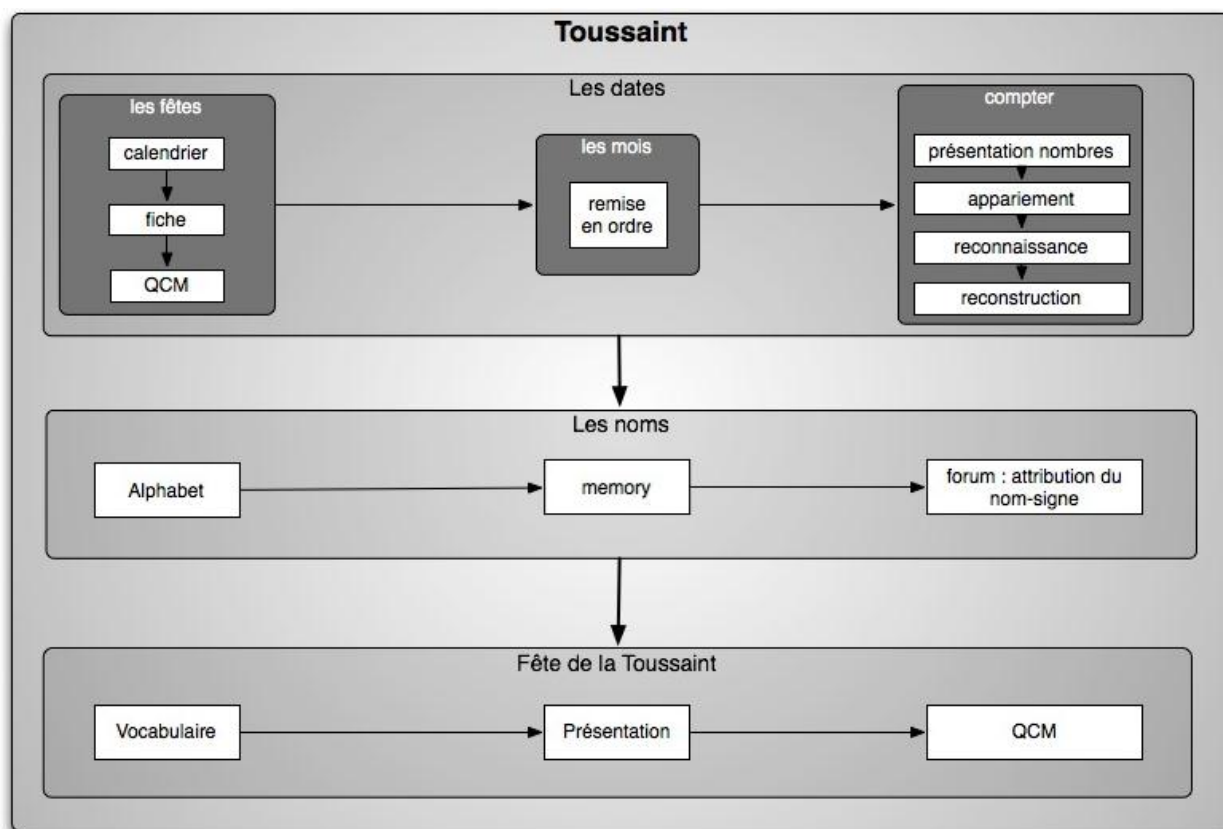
Toussaint

Les dates

les fêtes

calendrier

fiche

QCM

les mois

remise en ordre

compter

présentation nombres

appariement

reconnaissance

reconstruction

Les noms

Alphabet

memory

forum : attribution du nom-signe

Fête de la Toussaint

Vocabulaire

Présentation

QCM